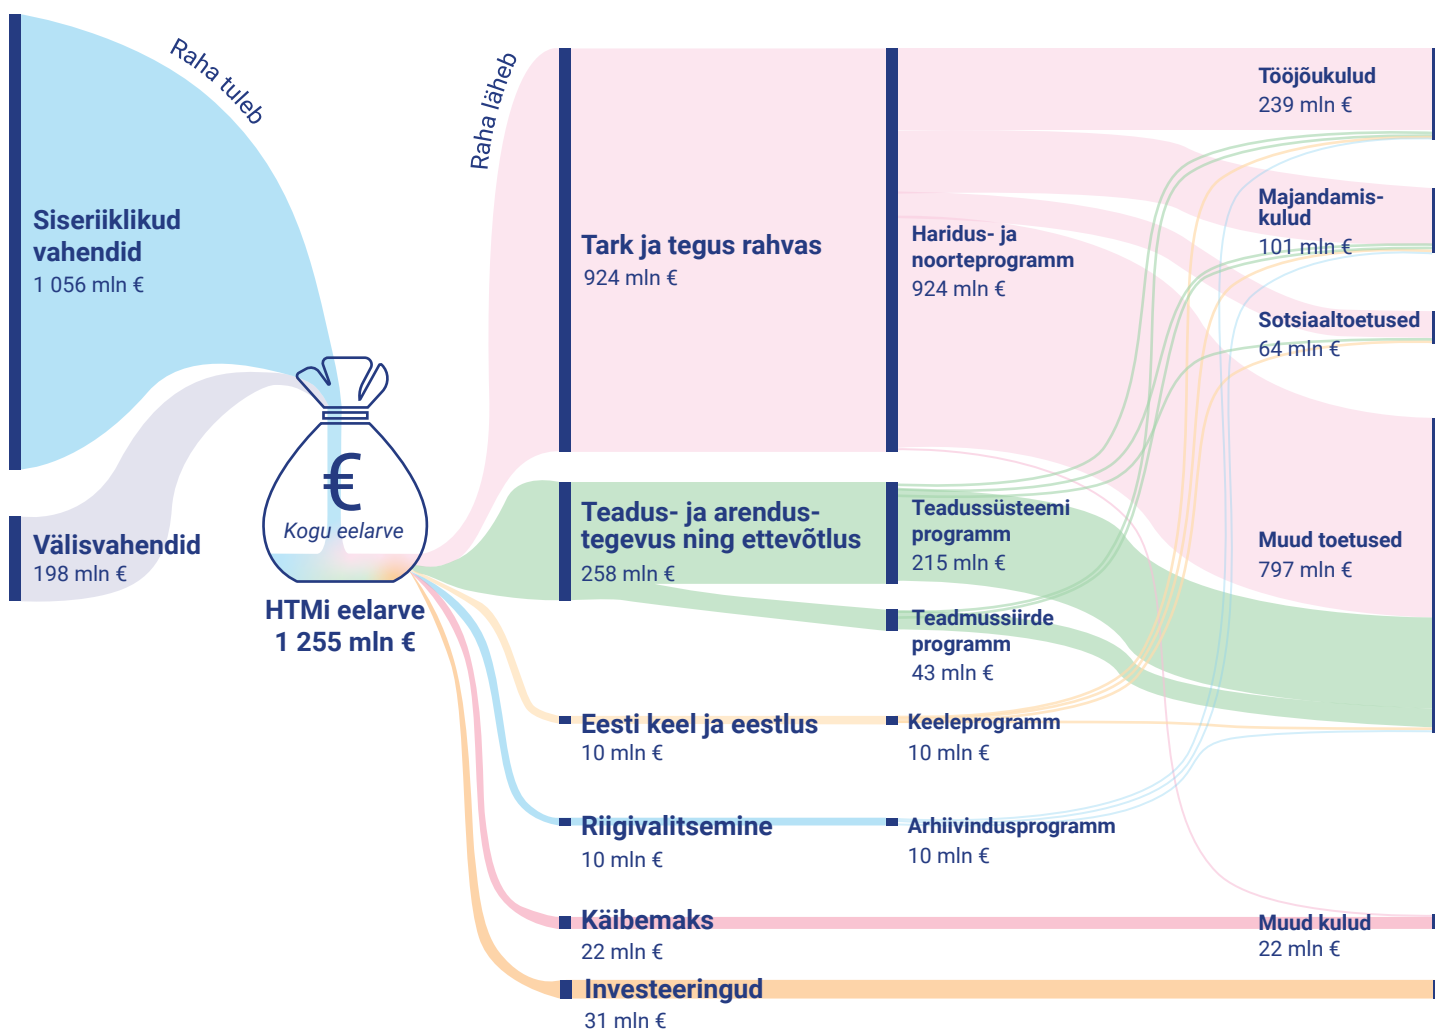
Raha tuleb

Siseriiklikud vahendid
1 056 mln €

Välisvahendid
198 mln €

€
Kogu eelarve

HTMi eelarve
1 255 mln €

Raha läheb

Tark ja tegus rahvas
924 mln €

Teadus- ja arendustegevus ning ettevõtlus
258 mln €

Eesti keel ja eestlus
10 mln €

Riigivalitsemine
10 mln €

Käibemaks
22 mln €

Investeeringud
31 mln €

Haridus- ja noorteprogramm
924 mln €

Teadussüsteemi programm
215 mln €

Teadmussiirde programm
43 mln €

Keeleprogramm
10 mln €

Arhiivindusprogramm
10 mln €

Tööjõukulud
239 mln €

Majandamiskulud
101 mln €

Sotsiaaltoetused
64 mln €

Muud toetused
797 mln €

Muud kulud
22 mln €